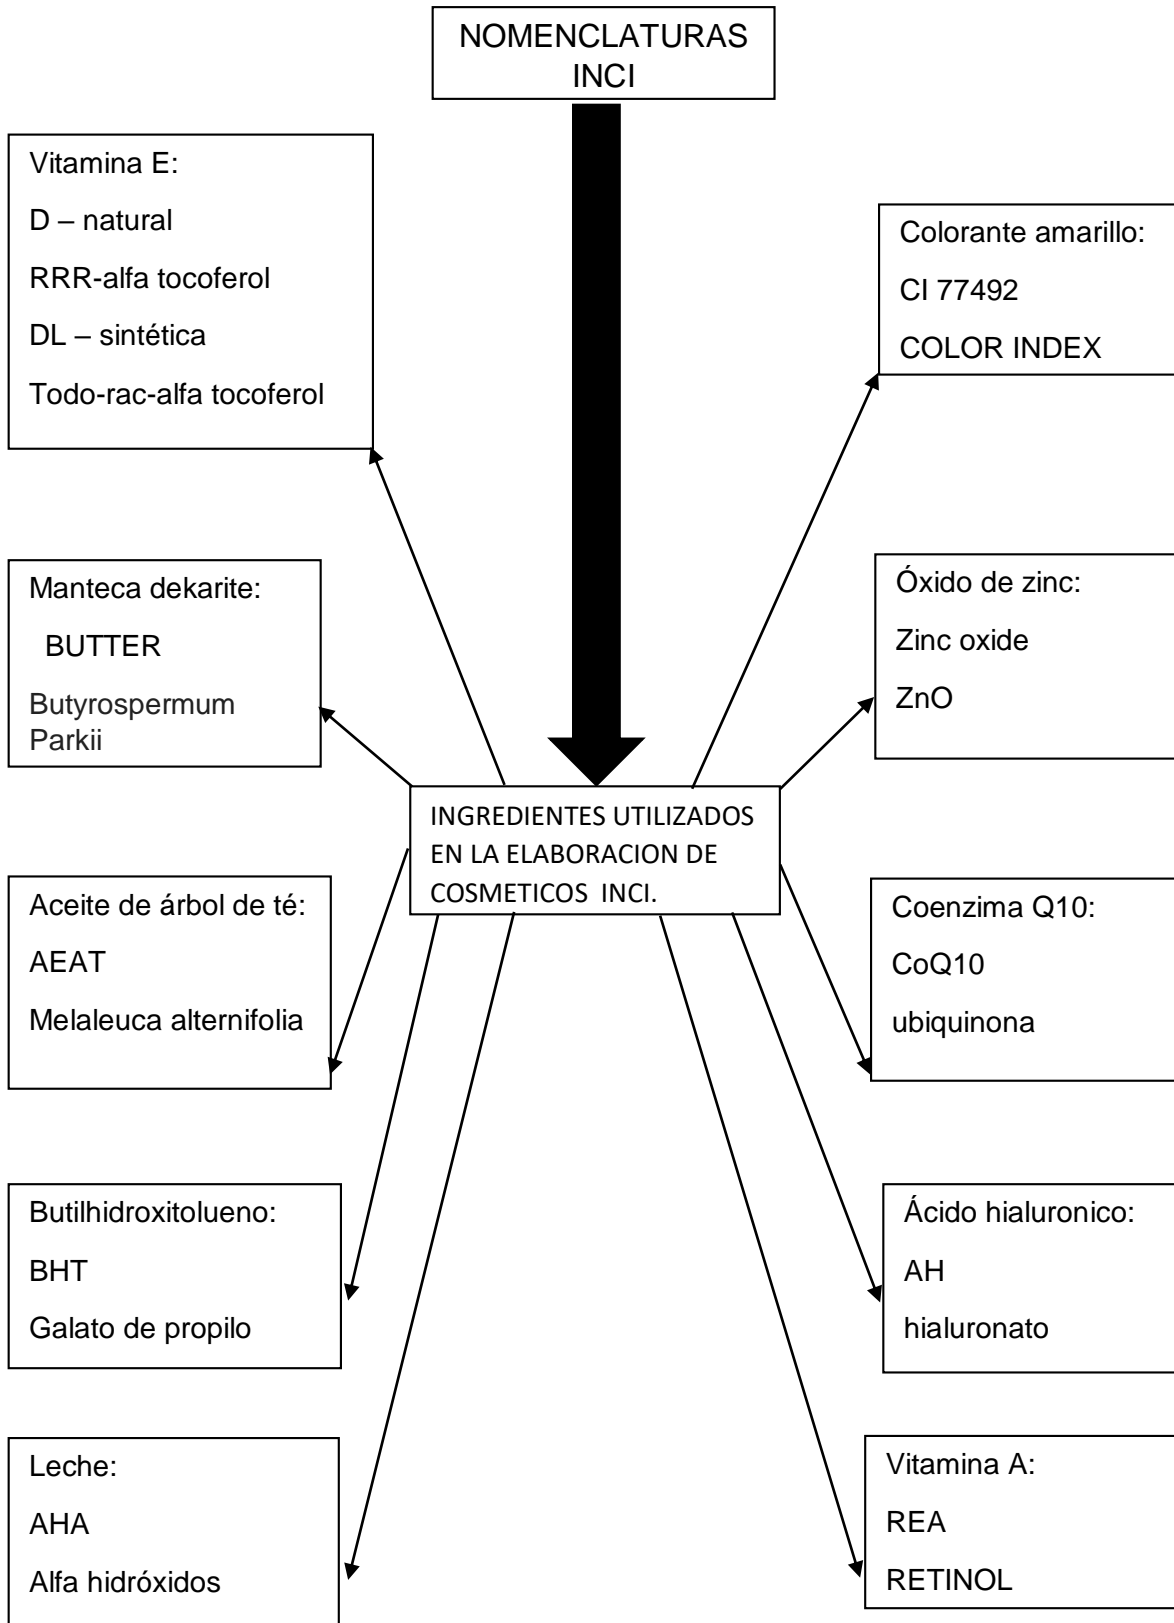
NOMENCLATURAS INCI

Vitamina E:
D – natural
RRR-alfa tocoferol
DL – sintética
Todo-rac-alfa tocoferol

Colorante amarillo:
CI 77492
COLOR INDEX

Manteca dekarite:
BUTTER
Butyrospermum Parkii

Óxido de zinc:
Zinc oxide
ZnO

INGREDIENTES UTILIZADOS EN LA ELABORACION DE COSMETICOS INCI.

Aceite de árbol de té:
AEAT
Melaleuca alternifolia

Coenzima Q10:
CoQ10
ubiquinona

Butilhidroxitolueno:
BHT
Galato de propilo

Ácido hialuronico:
AH
hialuronato

Leche:
AHA
Alfa hidróxidos

Vitamina A:
REA
RETINOL